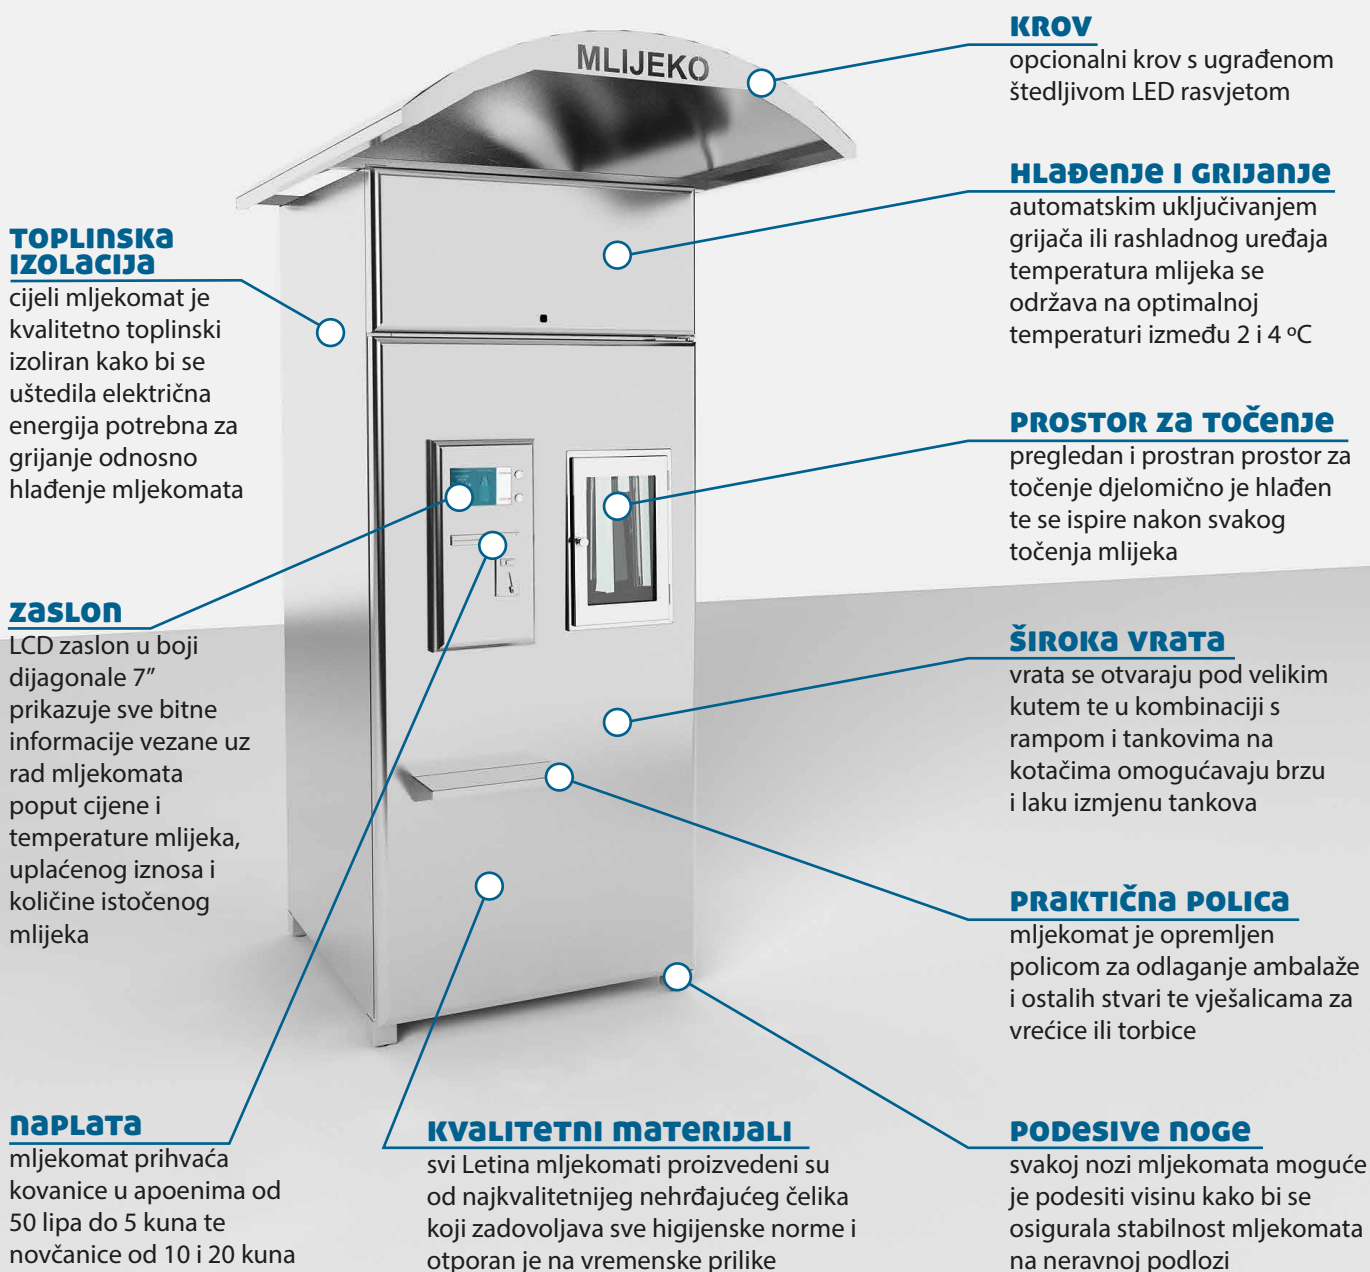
MLIJEKO

KROV
opcionalni krov s ugrađenom štedljivom LED rasvjetom

HLAĐENJE I GRIJANJE
automatskim uključivanjem grijača ili rashladnog uređaja temperatura mlijeka se održava na optimalnoj temperaturi između 2 i 4 °C

TOPLINSKA IZOLACIJA
cijeli mljekomat je kvalitetno toplinski izoliran kako bi se uštedila električna energija potrebna za grijanje odnosno hlađenje mljekomata

PROSTOR ZA TOČENJE
pregledan i prostran prostor za točenje djelomično je hlađen te se ispire nakon svakog točenja mlijeka

ZASLON
LCD zaslon u boji dijagonale 7" prikazuje sve bitne informacije vezane uz rad mljekomata poput cijene i temperature mlijeka, uplaćenog iznosa i količine istočenog mlijeka

ŠIROKA VRATA
vrata se otvaraju pod velikim kutem te u kombinaciji s rampom i tankovima na kotačima omogućavaju brzu i laku izmjenu tankova

PRAKTIČNA POLICA
mljekomat je opremljen policom za odlaganje ambalaže i ostalih stvari te vješalicama za vrećice ili torbice

NAPLATA
mljekomat prihvaća kovanice u apoenima od 50 lipa do 5 kuna te novčanice od 10 i 20 kuna

KVALITETNI MATERIJALI
svi Letina mljekomati proizvedeni su od najkvalitetnijeg nehrđajućeg čelika koji zadovoljava sve higijenske norme i otporan je na vremenske prilike

PODESIVE NOGE
svakoj nozi mljekomata moguće je podesiti visinu kako bi se osigurala stabilnost mljekomata na neravnoj podlozi